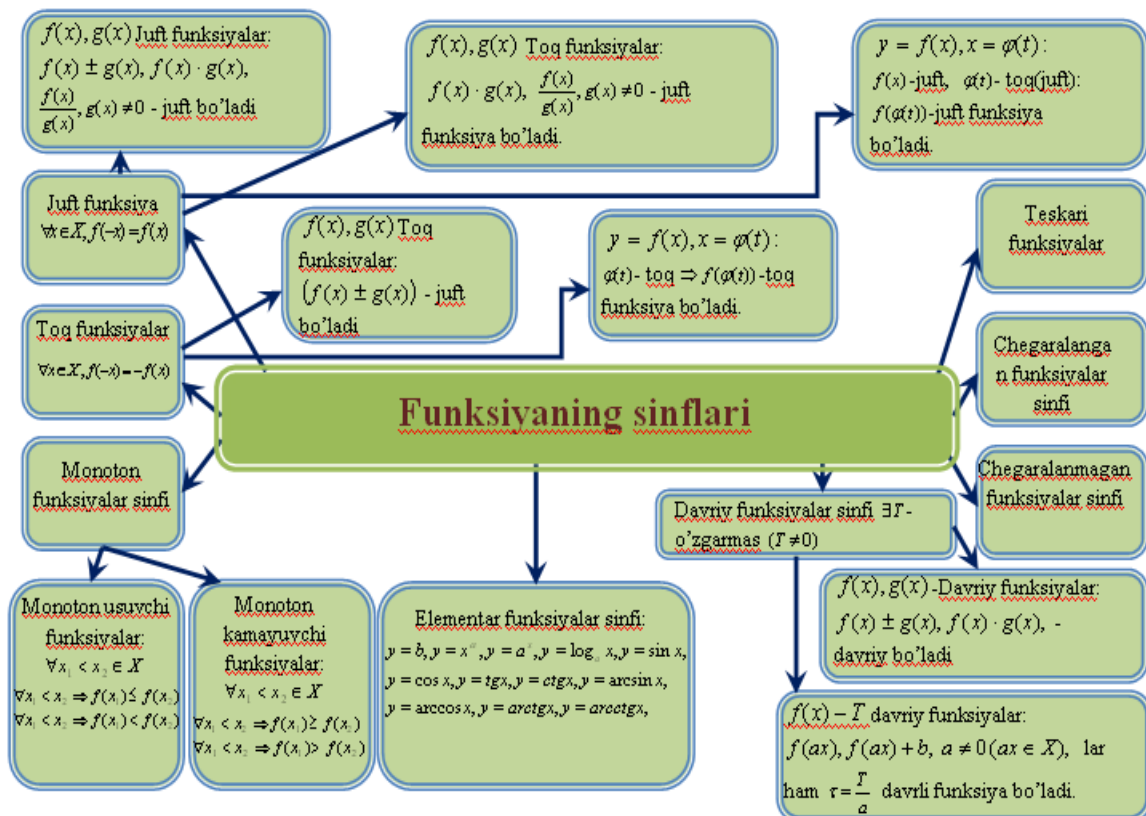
$f(x), g(x)$ Juft funksiyalar: $f(x) \pm g(x)$, $f(x) \cdot g(x)$, $\frac{f(x)}{g(x)}, g(x) \neq 0$ - juft bo'ladi

$f(x), g(x)$ Toq funksiyalar: $f(x) \cdot g(x)$, $\frac{f(x)}{g(x)}, g(x) \neq 0$ - juft funksiya bo'ladi.

$y = f(x), x = \varphi(t)$: $f(x)$-juft, $\varphi(t)$- toq(juft): $f(\varphi(t))$-juft funksiya bo'ladi.

Juft funksiya $\forall x \in X, f(-x) = f(x)$

$f(x), g(x)$ Toq funksiyalar: $(f(x) \pm g(x))$ - juft bo'ladi

$y = f(x), x = \varphi(t)$: $\varphi(t)$- toq $\Rightarrow f(\varphi(t))$-toq funksiya bo'ladi.

Teskari funksiyalar

Toq funksiyalar $\forall x \in X, f(-x) = -f(x)$

Funksiyaning sinflari

Chegaralangan funksiyalar sinfi

Monoton funksiyalar sinfi

Chegaralanmagan funksiyalar sinfi

Davriy funksiyalar sinfi $\exists T$ - o'zgarmas $(T \neq 0)$

$f(x), g(x)$ -Davriy funksiyalar: $f(x) \pm g(x)$, $f(x) \cdot g(x)$, - davriy bo'ladi

Monoton usuvchi funksiyalar: $\forall x_1 < x_2 \in X$ $\forall x_1 < x_2 \Rightarrow f(x_1) \leq f(x_2)$ $\forall x_1 < x_2 \Rightarrow f(x_1) < f(x_2)$

Monoton kamayuvchi funksiyalar: $\forall x_1 < x_2 \in X$ $\forall x_1 < x_2 \Rightarrow f(x_1) \geq f(x_2)$ $\forall x_1 < x_2 \Rightarrow f(x_1) > f(x_2)$

Elementar funksiyalar sinfi: $y = b, y = x^{\alpha}, y = a^{x}, y = \log_{a} x, y = \sin x,$ $y = \cos x, y = tgx, y = ctgx, y = \arcsin x,$ $y = \arccos x, y = arctgx, y = arcctgx,$

$f(x) - T$ davriy funksiyalar: $f(ax), f(ax) + b, a \neq 0 (ax \in X)$, lar ham $\tau = \frac{T}{a}$ davrli funksiya bo'ladi.